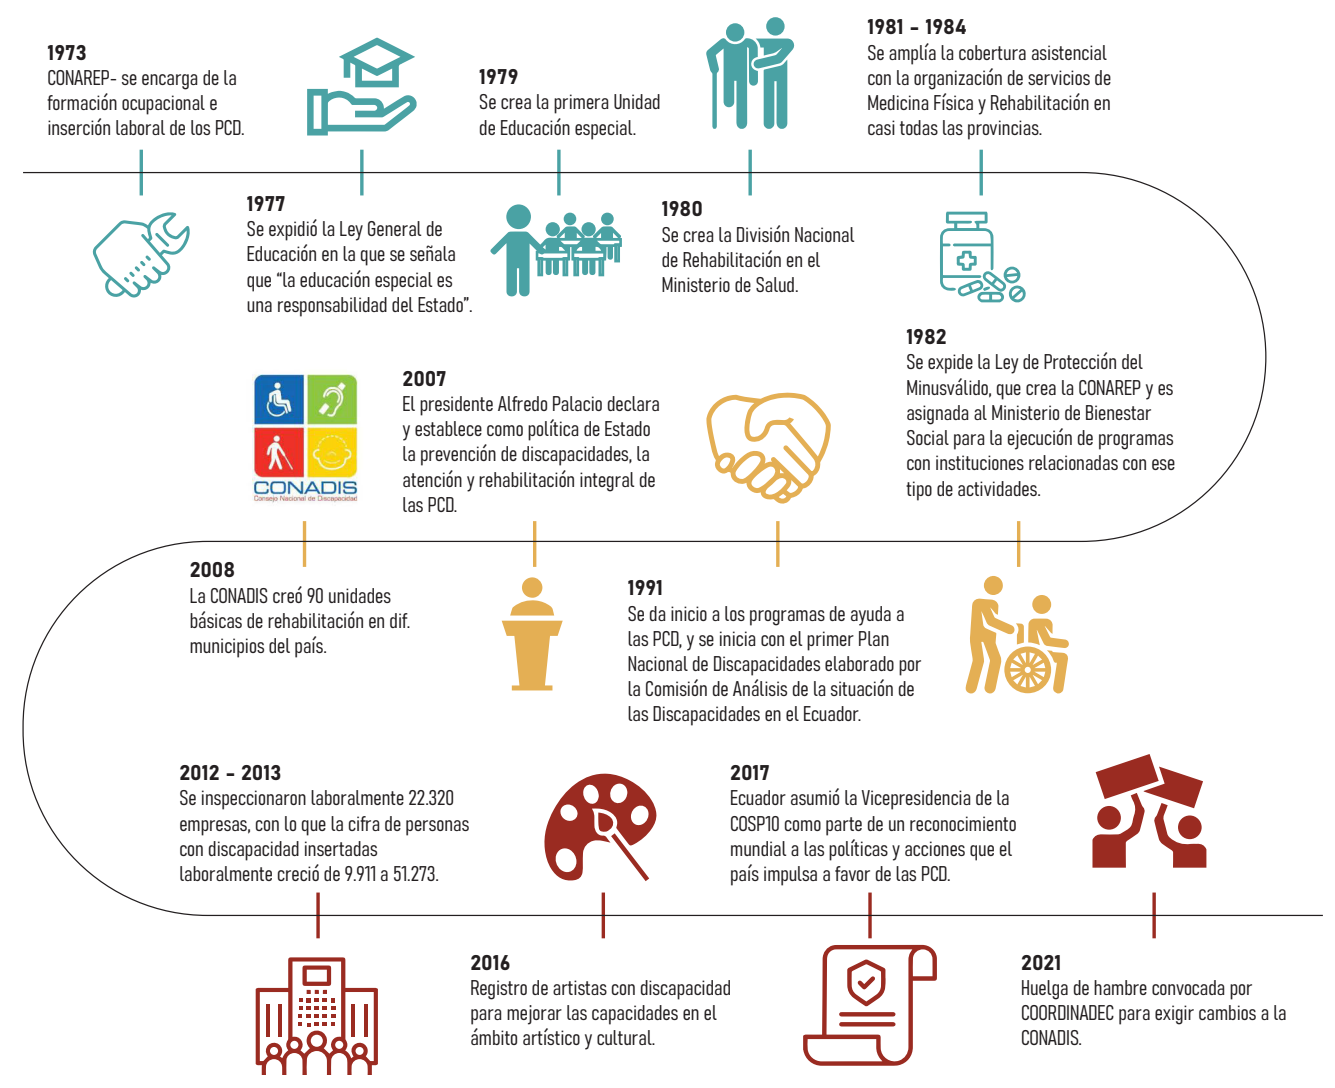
1973
CONAREP- se encarga de la formación ocupacional e inserción laboral de los PCD.

1979
Se crea la primera Unidad de Educación especial.

1981 – 1984
Se amplía la cobertura asistencial con la organización de servicios de Medicina Física y Rehabilitación en casi todas las provincias.

1977
Se expidió la Ley General de Educación en la que se señala que "la educación especial es una responsabilidad del Estado".

1980
Se crea la División Nacional de Rehabilitación en el Ministerio de Salud.

1982
Se expide la Ley de Protección del Minusválido, que crea la CONAREP y es asignada al Ministerio de Bienestar Social para la ejecución de programas con instituciones relacionadas con ese tipo de actividades.

CONADIS
Consejo Nacional de Discapacidad

2007
El presidente Alfredo Palacio declara y establece como política de Estado la prevención de discapacidades, la atención y rehabilitación integral de las PCD.

2008
La CONADIS creó 90 unidades básicas de rehabilitación en dif. municipios del país.

1991
Se da inicio a los programas de ayuda a las PCD, y se inicia con el primer Plan Nacional de Discapacidades elaborado por la Comisión de Análisis de la situación de las Discapacidades en el Ecuador.

2012 – 2013
Se inspeccionaron laboralmente 22.320 empresas, con lo que la cifra de personas con discapacidad insertadas laboralmente creció de 9.911 a 51.273.

2017
Ecuador asumió la Vicepresidencia de la COSP10 como parte de un reconocimiento mundial a las políticas y acciones que el país impulsa a favor de las PCD.

2016
Registro de artistas con discapacidad para mejorar las capacidades en el ámbito artístico y cultural.

2021
Huelga de hambre convocada por COORDINADEC para exigir cambios a la CONADIS.